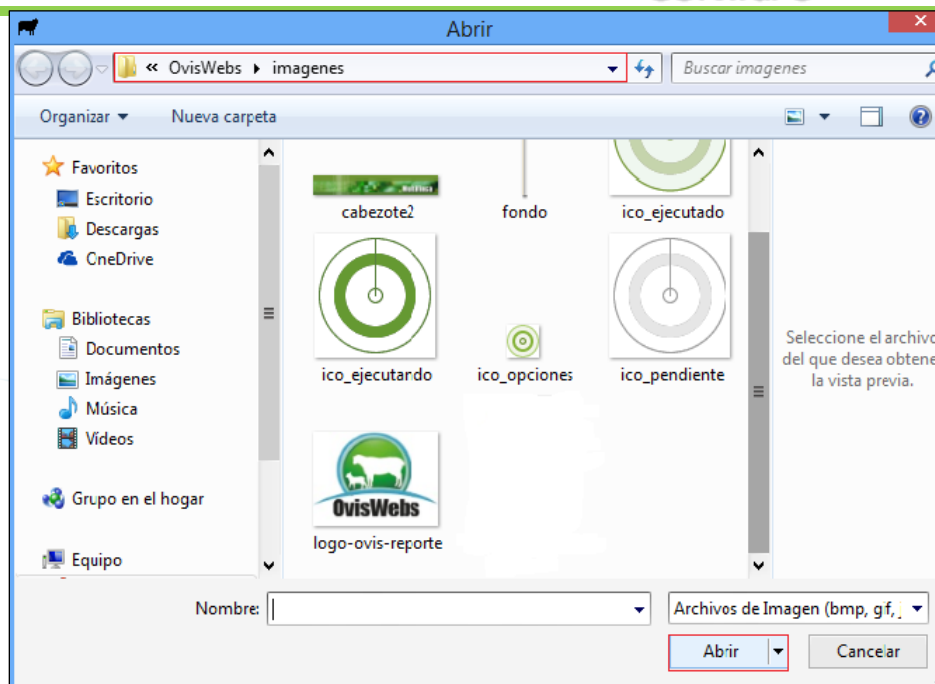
Abrir

« OvisWebs ▸ imagenes

Buscar imagenes

Organizar ▾ Nueva carpeta

Favoritos
Escritorio
Descargas
OneDrive

Bibliotecas
Documentos
Imágenes
Música
Vídeos

Grupo en el hogar

Equipo

cabezote2
fondo
ico_ejecutado
ico_ejecutando
ico_opciones
ico_pendiente
OvisWebs
logo-ovis-reporte

Seleccione el archivo del que desea obtene la vista previa.

Nombre:

Archivos de Imagen (bmp, gif, j

Abrir

Cancelar